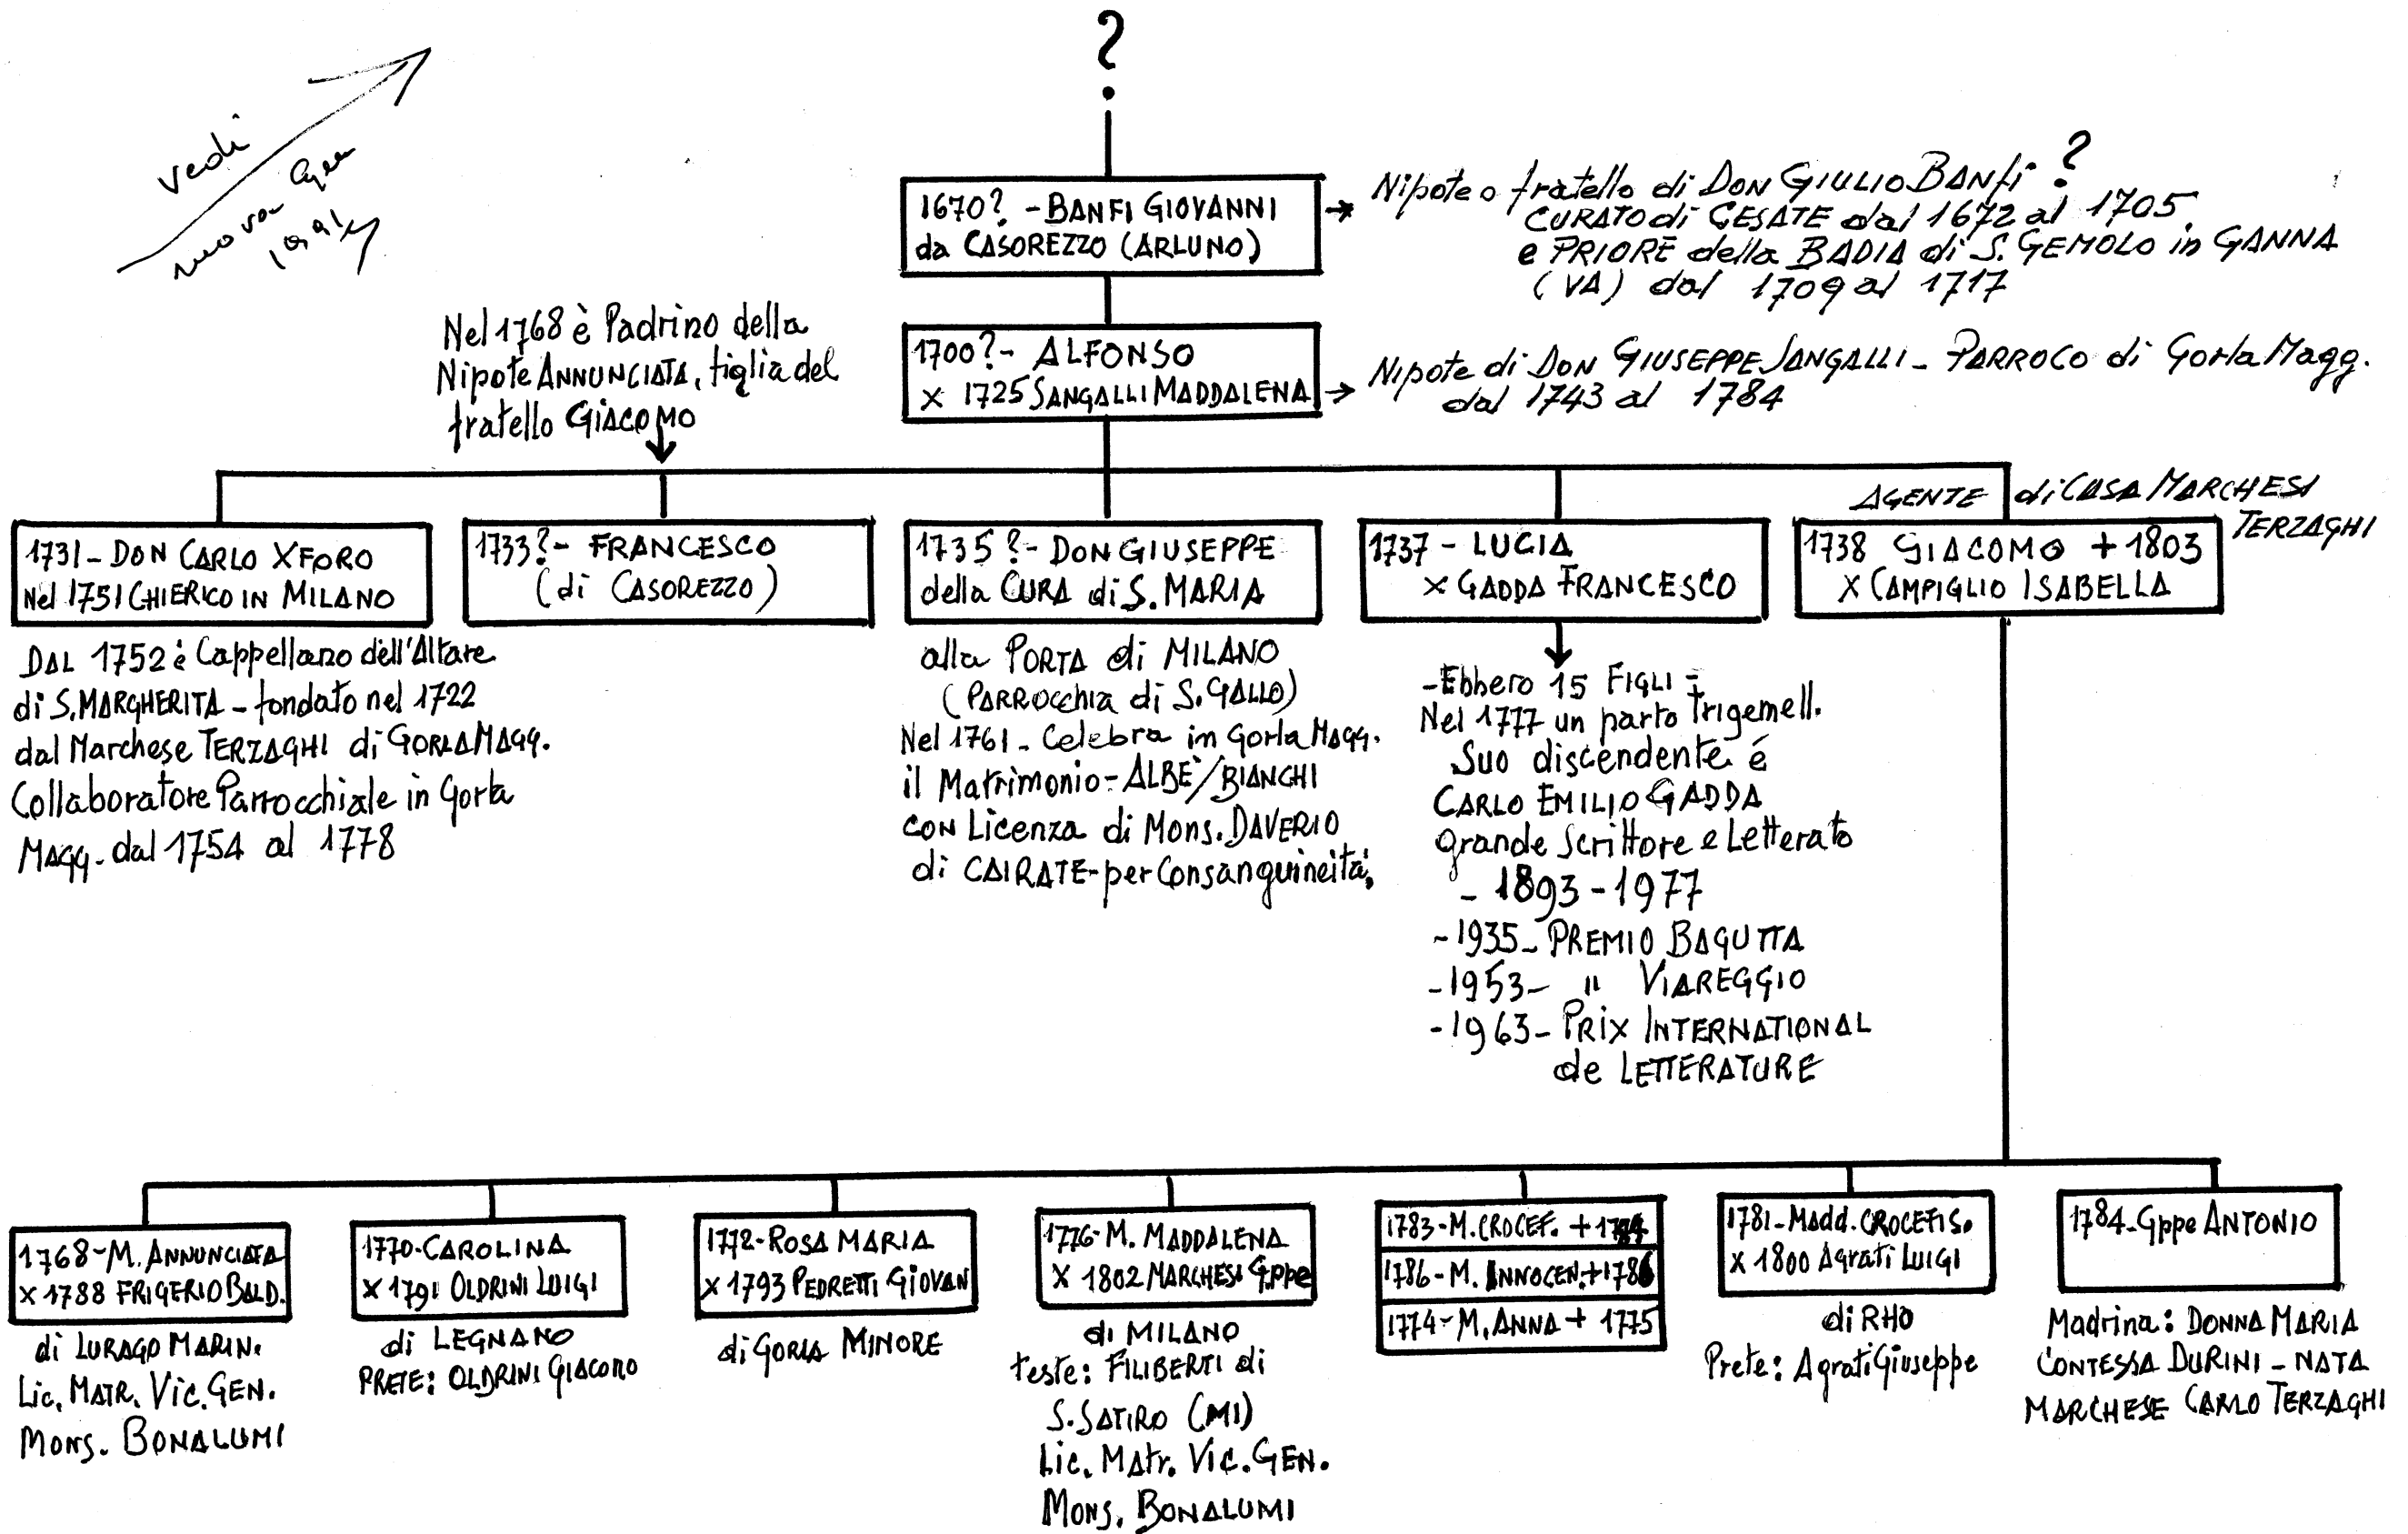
?

vedi nuovo albero 1991

1670? - BANFI GIOVANNI da CASOREZZO (ARLUNO)

Nipote o fratello di Don GIULIO BANFI ? CURATO di CESATE dal 1672 al 1705 e PRIORE della BADIA di S. GEMOLO in GANNA (VA) dal 1709 al 1717

Nel 1768 è Padrino della Nipote ANNUNCIATA, figlia del fratello GIACOMO

1700? - ALFONSO x 1725 SANGALLI MADDALENA

Nipote di Don GIUSEPPE SANGALLI - PARROCO di Gorla Magg. dal 1743 al 1784

AGENTE di CASA MARCHESI TERZAGHI

1731 - DON CARLO XFORO Nel 1751 CHIERICO IN MILANO

Dal 1752 è Cappellano dell'Altare di S. MARGHERITA - fondato nel 1722 dal Marchese TERZAGHI di GORLA MAGG. Collaboratore Parrocchiale in Gorla Magg. dal 1754 al 1778

1733? - FRANCESCO (di CASOREZZO)

1735? - DON GIUSEPPE della CURA di S. MARIA

alla PORTA di MILANO (PARROCCHIA di S. GALLO) Nel 1761 - Celebra in Gorla Magg. il Matrimonio - ALBÈ / BIANCHI con Licenza di Mons. DAVERIO di CAIRATE - per Consanguineità

1737 - LUCIA x GADDA FRANCESCO

- Ebbero 15 FIGLI - Nel 1777 un parto trigemell. Suo discendente é CARLO EMILIO GADDA Grande Scrittore e Letterato - 1893 - 1977
- 1935 - PREMIO BAGUTTA
- 1953 - " VIAREGGIO
- 1963 - PRIX INTERNATIONAL de LETTERATURE

1738 GIACOMO + 1803 X CAMPIGLIO ISABELLA

1768 - M. ANNUNCIATA x 1788 FRIGERIO BALD.

di LURAGO MARINO Lic. MATR. Vic. GEN. MONS. BONALUMI

1770 - CAROLINA x 1791 OLDRINI LUIGI

di LEGNANO PRETE: OLDRINI GIACOMO

1772 - ROSA MARIA x 1793 PEDRETTI GIOVAN

di Gorla MINORE

1776 - M. MADDALENA X 1802 MARCHESI Gppe

di MILANO teste: FILIBERTI di S. SATIRO (MI) Lic. Matr. Vic. GEN. MONS. BONALUMI

1783 - M. CROCEF. + 1784
1786 - M. INNOCEN. + 1786
1774 - M. ANNA + 1775

1781 - Madd. CROCEFIS. x 1800 Agrati Luigi

di RHO Prete: Agrati Giuseppe

1784 - Gppe ANTONIO

Madrina: DONNA MARIA CONTESSA DURINI - NATA MARCHESE CARLO TERZAGHI